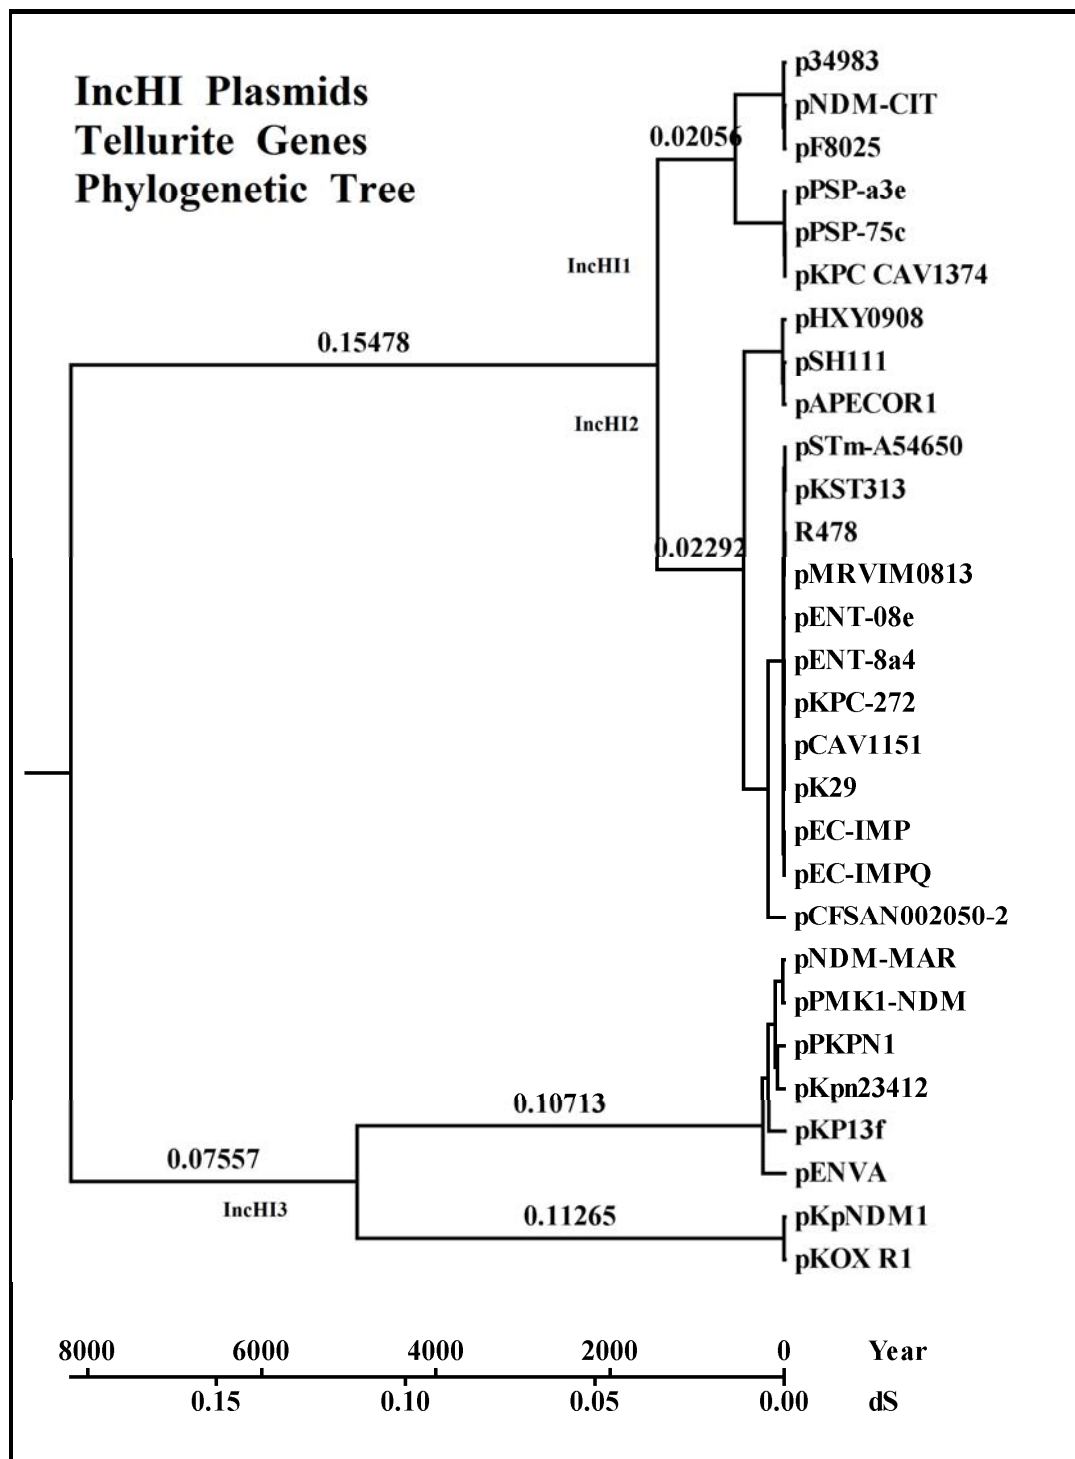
IncHI Plasmids
Tellurite Genes
Phylogenetic Tree

0.02056
IncHI1
0.15478
IncHI2
0.02292
0.10713
0.07557
IncHI3
0.11265

p34983
pNDM-CIT
pF8025
pPSP-a3e
pPSP-75c
pKPC CAV1374
pHXY0908
pSH111
pAPECOR1
pSTm-A54650
pKST313
R478
pMRVIM0813
pENT-08e
pENT-8a4
pKPC-272
pCAV1151
pK29
pEC-IMP
pEC-IMPQ
pCFSAN002050-2
pNDM-MAR
pPMK1-NDM
pPKPN1
pKpn23412
pKP13f
pENVA
pKpNDM1
pKOX R1

8000 6000 4000 2000 0 Year
0.15 0.10 0.05 0.00 dS